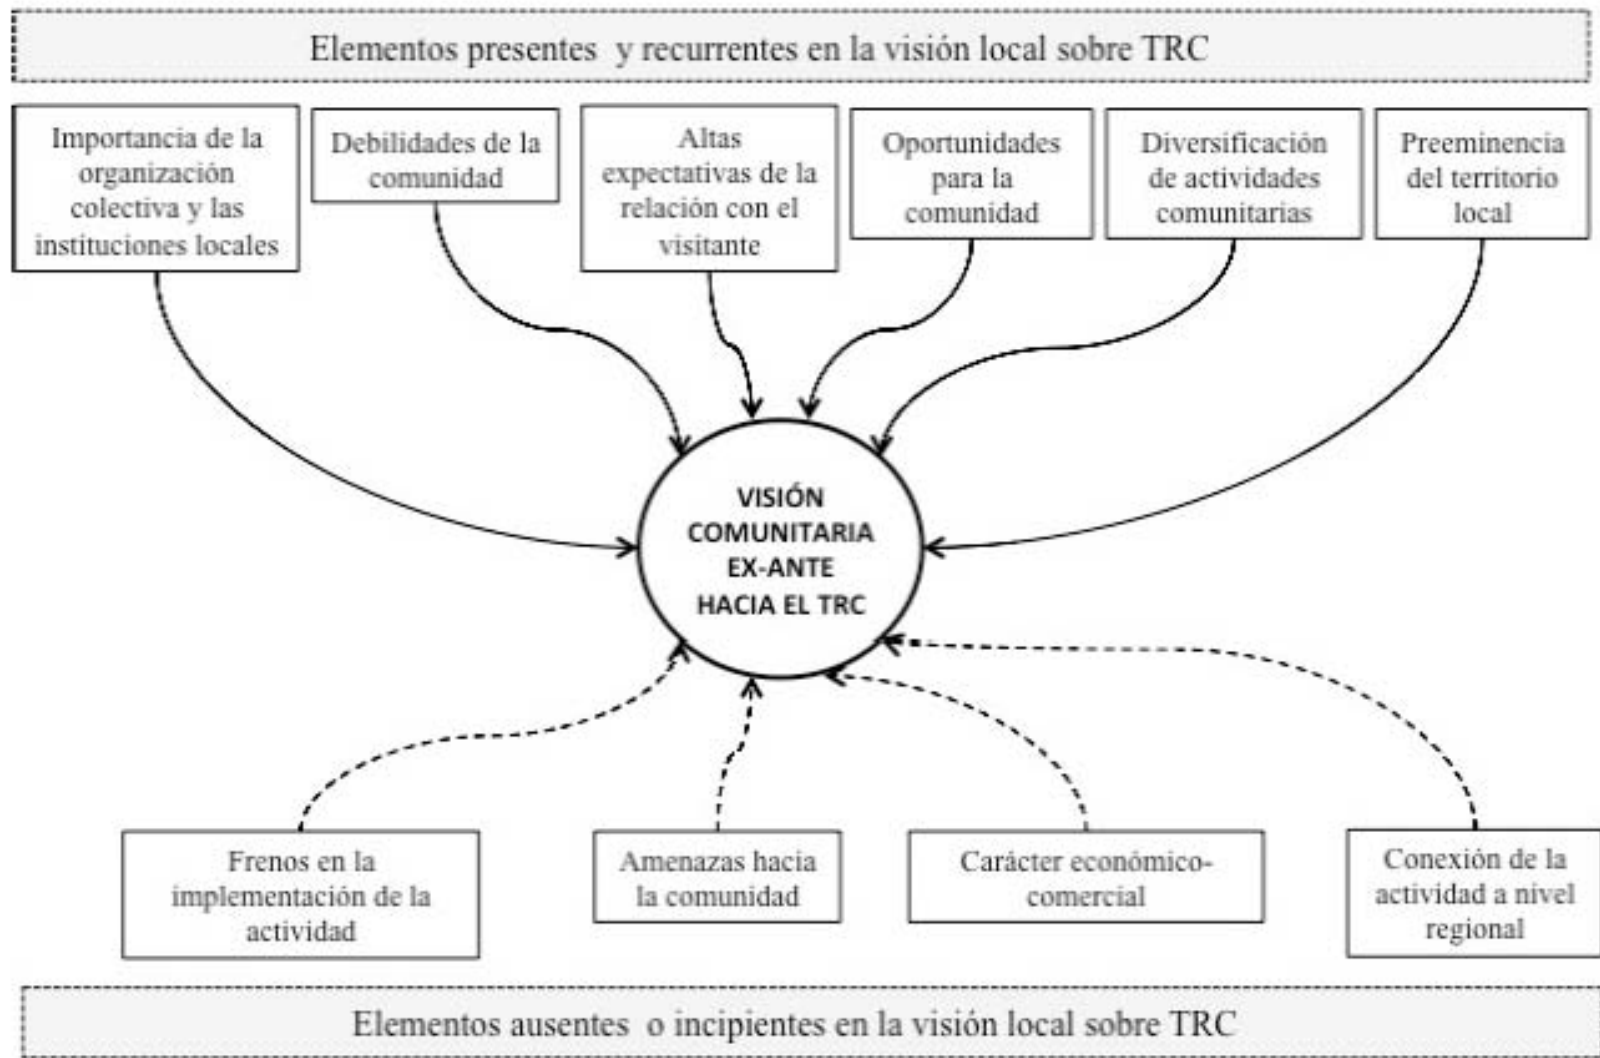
Elementos presentes y recurrentes en la visión local sobre TRC

Importancia de la organización colectiva y las instituciones locales

Debilidades de la comunidad

Altas expectativas de la relación con el visitante

Oportunidades para la comunidad

Diversificación de actividades comunitarias

Preeminencia del territorio local

VISIÓN COMUNITARIA EX-ANTE HACIA EL TRC

Frenos en la implementación de la actividad

Amenazas hacia la comunidad

Carácter económico-comercial

Conexión de la actividad a nivel regional

Elementos ausentes o incipientes en la visión local sobre TRC